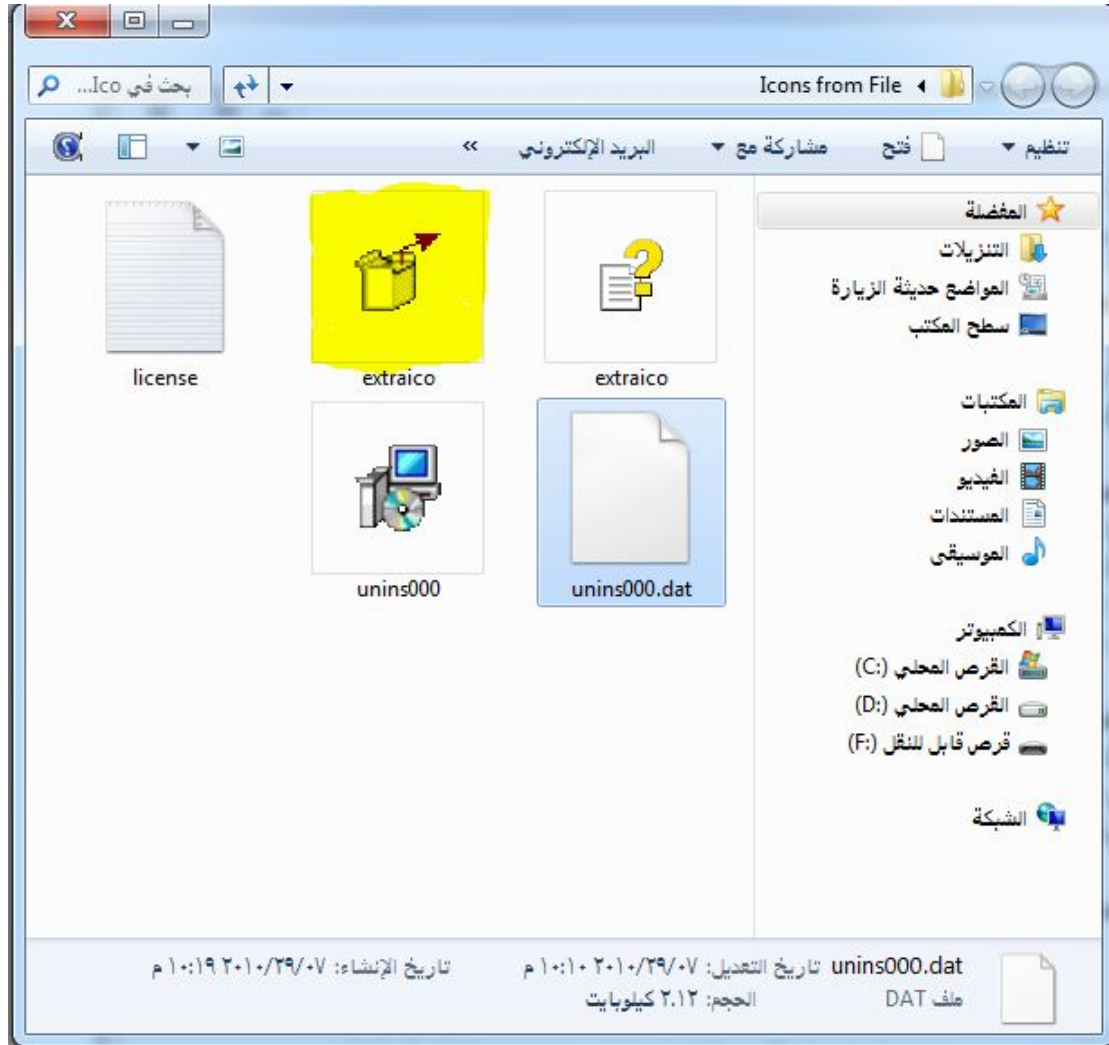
Icons from File

بحث في Ico...

تنظيم ▾ فتح مشاركة مع ▾ البريد الإلكتروني »

المفضلة
التنزيلات
المواضع حديثة الزيارة
سطح المكتب

المكتبات
الصور
الفيديو
المستندات
الموسيقى

الكمبيوتر
القرص المحلي (C:)
القرص المحلي (D:)
قرص قابل للنقل (F:)

الشبكة

extraico

extraico

license

unins000.dat

unins000

unins000.dat تاريخ التعديل: ٢٠١٠/٢٩/٠٧ ١٠:١٠ م
ملف DAT الحجم: ٢.١٢ كيلوبايت

تاريخ الإنشاء: ٢٠١٠/٢٩/٠٧ ١٠:١٩ م